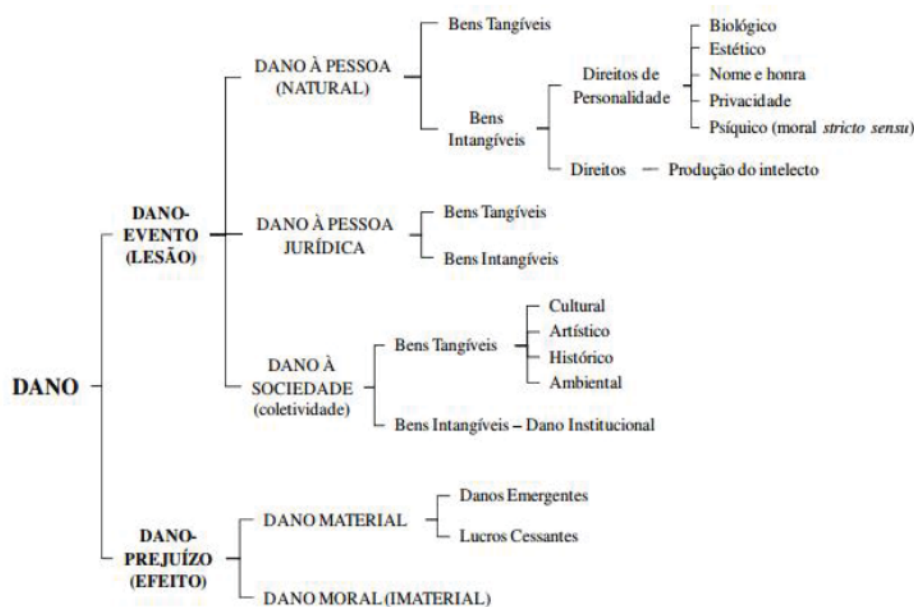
DANO

DANO-EVENTO (LESÃO)

DANO À PESSOA (NATURAL)

Bens Tangíveis

Bens Intangíveis

Direitos de Personalidade

Biológico
Estético
Nome e honra
Privacidade
Psíquico (moral *stricto sensu*)

Direitos — Produção do intelecto

DANO À PESSOA JURÍDICA

Bens Tangíveis

Bens Intangíveis

DANO À SOCIEDADE (coletividade)

Bens Tangíveis

Cultural
Artístico
Histórico
Ambiental

Bens Intangíveis – Dano Institucional

DANO-PREJUÍZO (EFEITO)

DANO MATERIAL

Danos Emergentes

Lucros Cessantes

DANO MORAL (IMATERIAL)